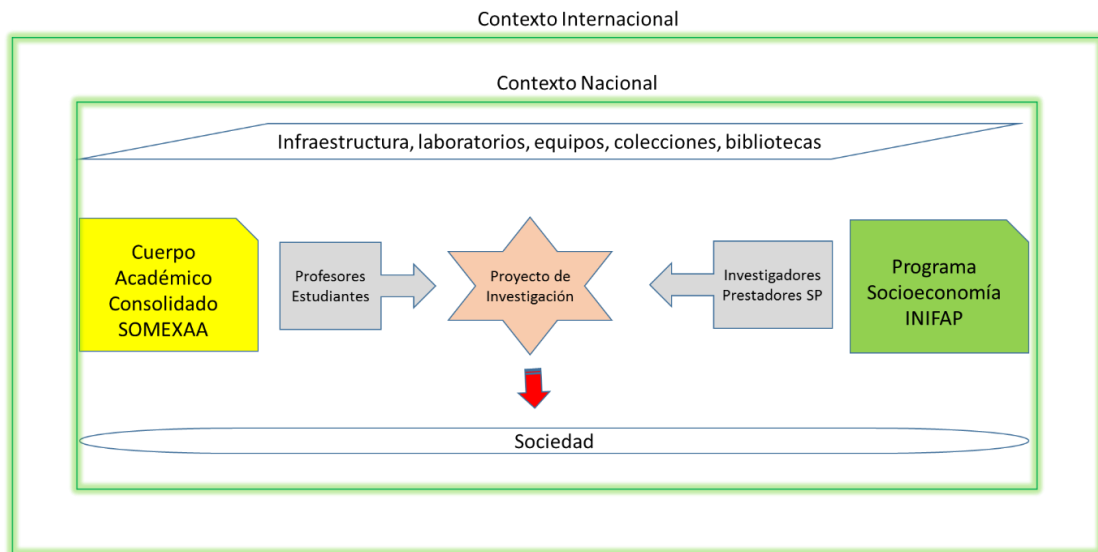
Contexto Internacional

Contexto Nacional

Infraestructura, laboratorios, equipos, colecciones, bibliotecas

Cuerpo Académico Consolidado SOMEXAA

Profesores Estudiantes

Proyecto de Investigación

Investigadores Prestadores SP

Programa Socioeconomía INIFAP

Sociedad